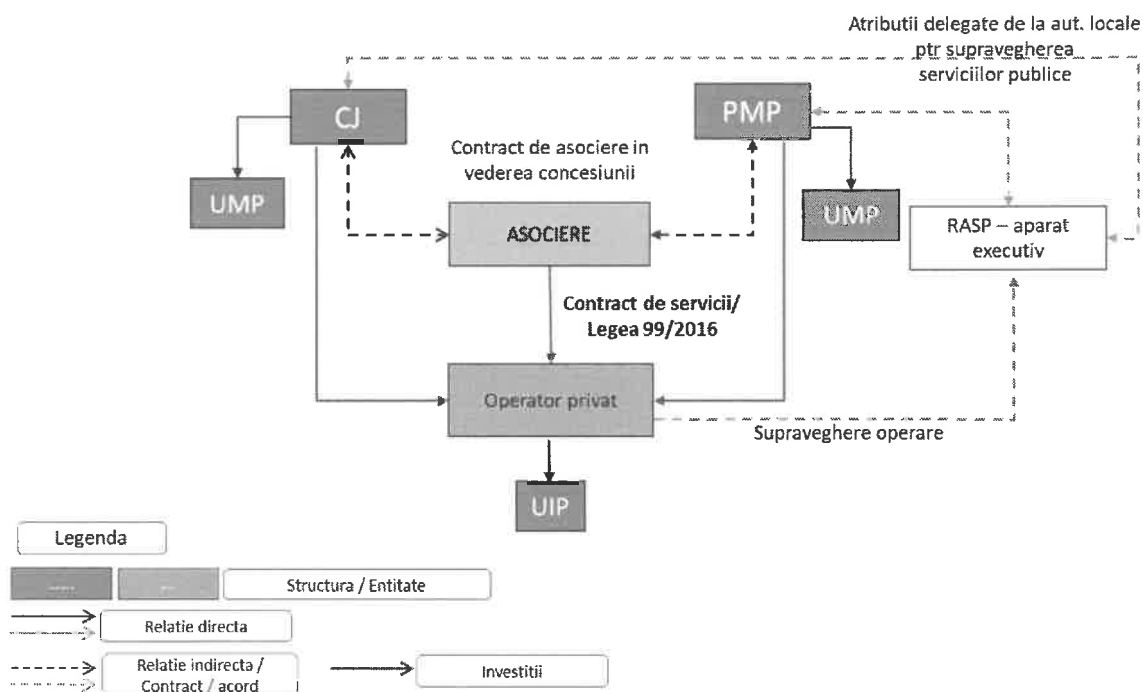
Atributii delegate de la aut. locale ptr supravegherea serviciilor publice

CJ

PMP

Contract de asociere in vederea concesiunii

UMP

UMP

ASOCIERE

RASP – aparat executiv

Contract de servicii/ Legea 99/2016

Operator privat

Supraveghere operare

UIP

Legenda

Structura / Entitate

Relatie directa

Relatie indirecta / Contract / acord

Investitii